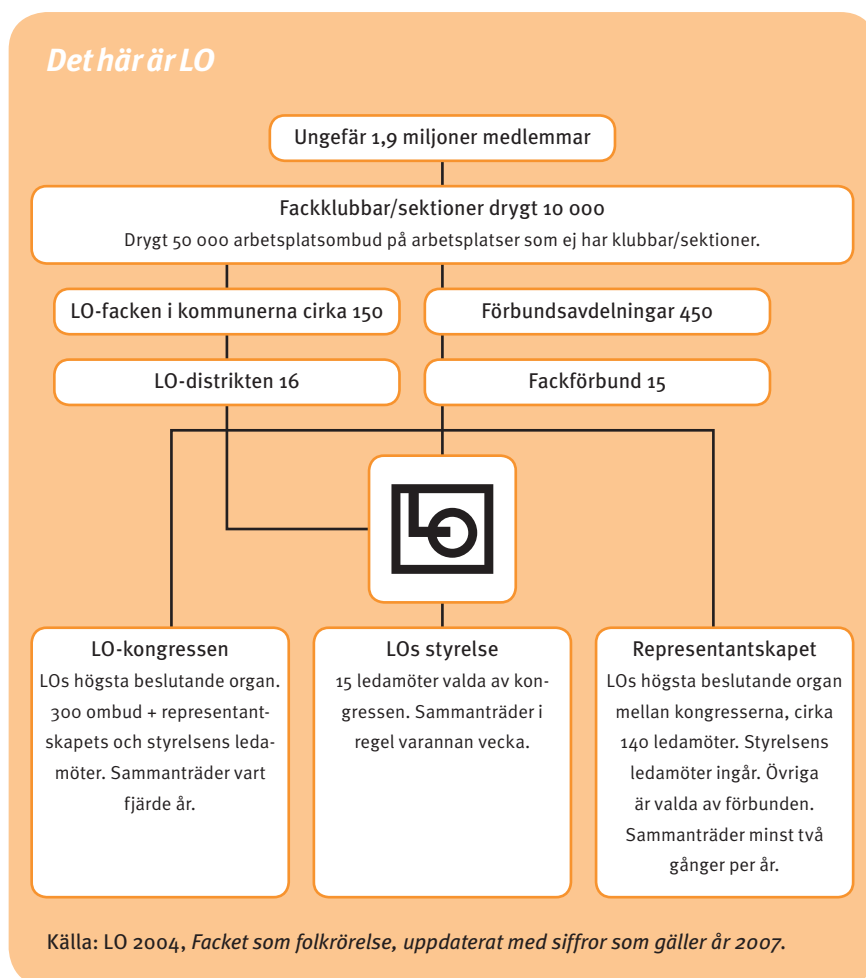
Det här är LO

Ungefär 1,9 miljoner medlemmar

Fackklubbar/sektioner drygt 10 000
Drygt 50 000 arbetsplatsombud på arbetsplatser som ej har klubbar/sektioner.

LO-facken i kommunerna cirka 150

Förbundsavdelningar 450

LO-distrikten 16

Fackförbund 15

LO

LO-kongressen
LOs högsta beslutande organ. 300 ombud + representantskapets och styrelsens ledamöter. Sammanträder vart fjärde år.

LOs styrelse
15 ledamöter valda av kongressen. Sammanträder i regel varannan vecka.

Representantskapet
LOs högsta beslutande organ mellan kongresserna, cirka 140 ledamöter. Styrelsens ledamöter ingår. Övriga är valda av förbunden. Sammanträder minst två gånger per år.

Källa: LO 2004, Facket som folkrörelse, uppdaterat med siffror som gäller år 2007.